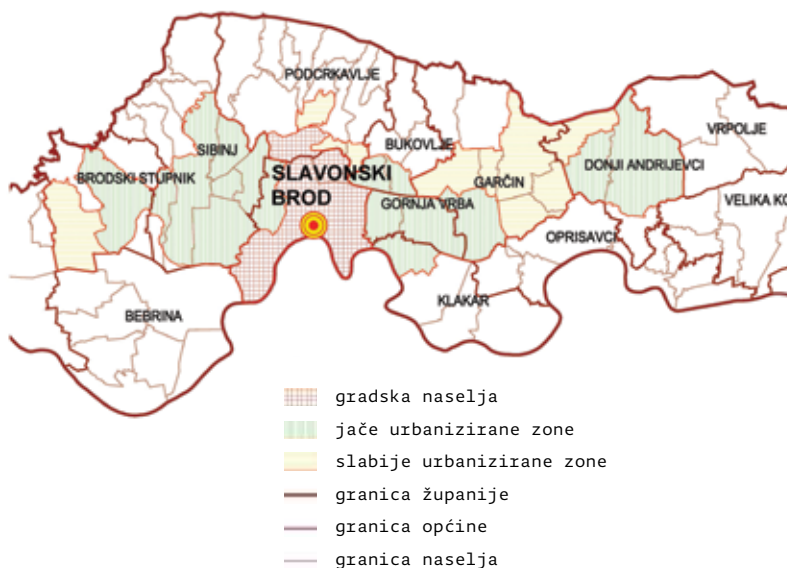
PODCRKAVLJE
VRPOLJE
SIBINJ
BUKOVLJE
DONJI ANDRIJEVCI
BRODSKI STUPNIK
SLAVONSKI BROD
GARČIN
VELIKA KO
GORNJA VRBA
OPRISAVCI
KLAKAR
BEBRINA

gradska naselja
jače urbanizirane zone
slabije urbanizirane zone
granica županije
granica općine
granica naselja